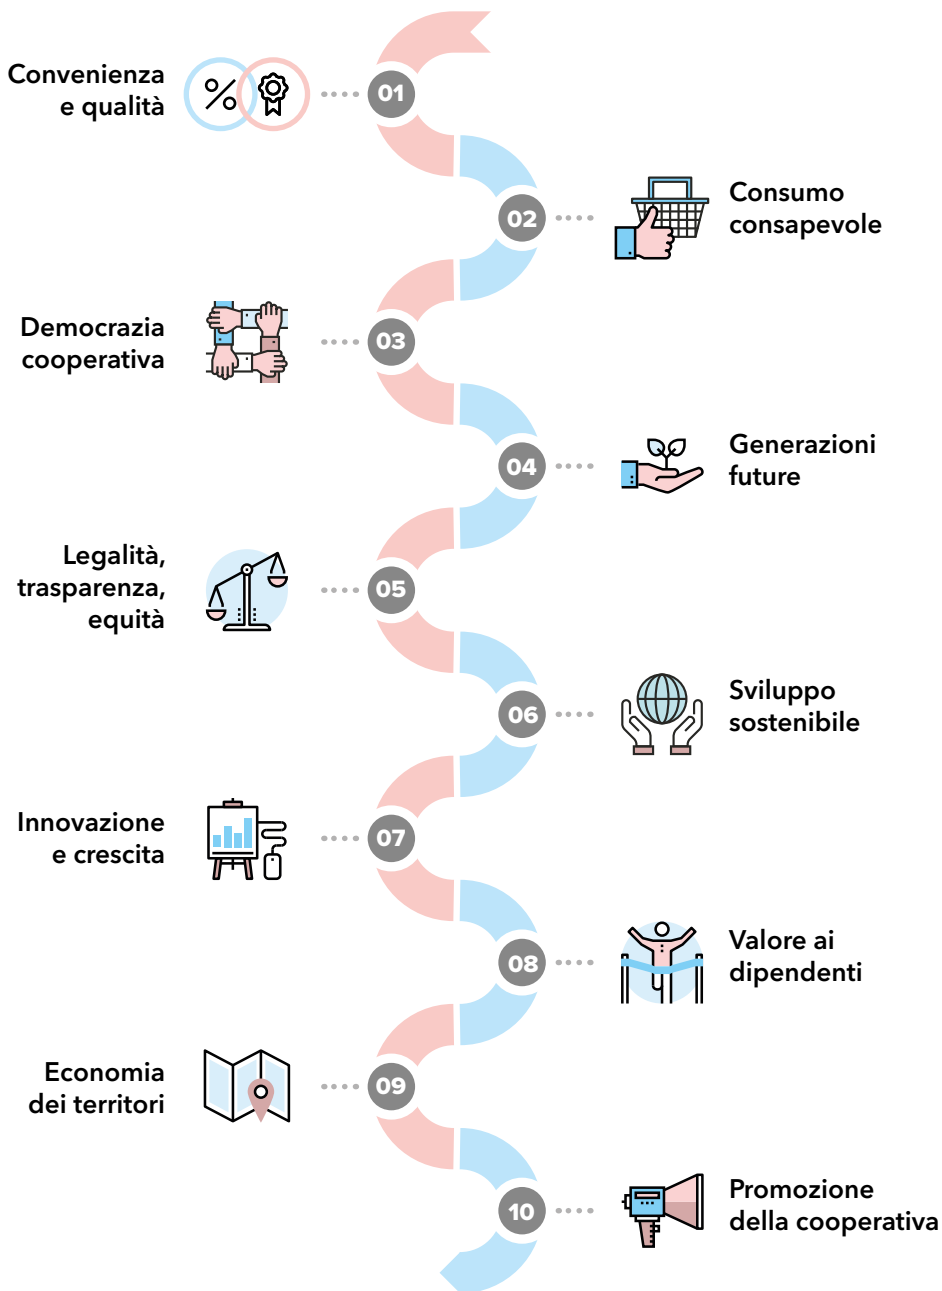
Convenienza e qualità

01

02

Consumo consapevole

Democrazia cooperativa

03

04

Generazioni future

Legalità, trasparenza, equità

05

06

Sviluppo sostenibile

Innovazione e crescita

07

08

Valore ai dipendenti

Economia dei territori

09

10

Promozione della cooperativa